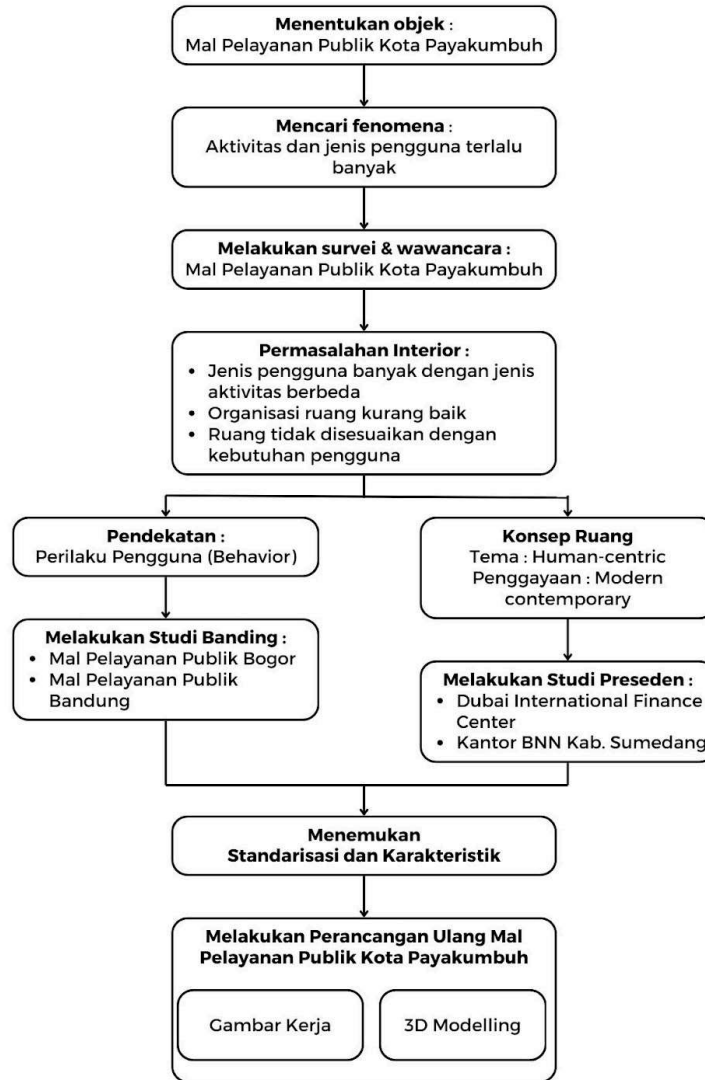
**Menentukan objek** :
Mal Pelayanan Publik Kota Payakumbuh

**Mencari fenomena** :
Aktivitas dan jenis pengguna terlalu banyak

**Melakukan survei & wawancara** :
Mal Pelayanan Publik Kota Payakumbuh

**Permasalahan Interior** :
- Jenis pengguna banyak dengan jenis aktivitas berbeda
- Organisasi ruang kurang baik
- Ruang tidak disesuaikan dengan kebutuhan pengguna

**Pendekatan** :
Perilaku Pengguna (Behavior)

**Melakukan Studi Banding** :
- Mal Pelayanan Publik Bogor
- Mal Pelayanan Publik Bandung

**Konsep Ruang**
Tema : Human-centric
Penggayaan : Modern contemporary

**Melakukan Studi Preseden** :
- Dubai International Finance Center
- Kantor BNN Kab. Sumedang

**Menemukan Standarisasi dan Karakteristik**

**Melakukan Perancangan Ulang Mal Pelayanan Publik Kota Payakumbuh**

Gambar Kerja

3D Modelling